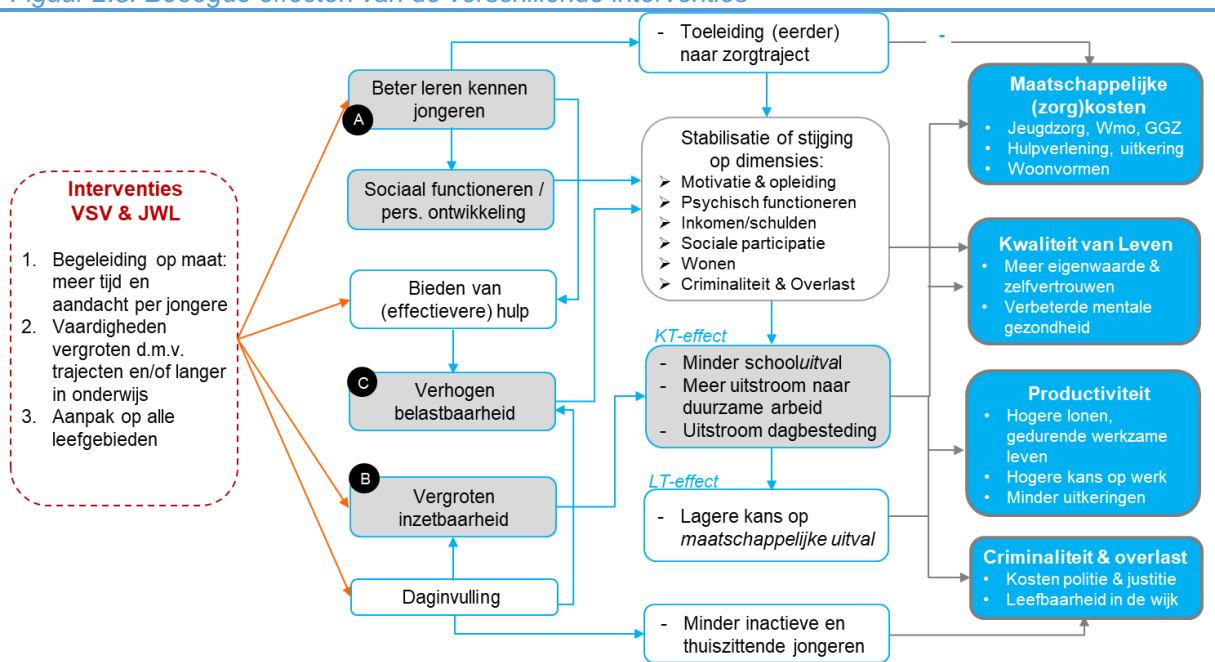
Figuur 2.3: Beoogde effecten van de verschillende interventies

Interventies
VSV & JWL

1. Begeleiding op maat: meer tijd en aandacht per jongere
2. Vaardigheden vergroten d.m.v. trajecten en/of langer in onderwijs
3. Aanpak op alle leefgebieden

A
Beter leren kennen jongeren

Sociaal functioneren / pers. ontwikkeling

Bieden van (effectievere) hulp

C
Verhogen belastbaarheid

B
Vergroten inzetbaarheid

Daginvulling

- Toeleiding (eerder) naar zorgtraject

-

Stabilisatie of stijging op dimensies:
➢ Motivatie & opleiding
➢ Psychisch functioneren
➢ Inkomen/schulden
➢ Sociale participatie
➢ Wonen
➢ Criminaliteit & Overlast

KT-effect
- Minder schooluitval
- Meer uitstroom naar duurzame arbeid
- Uitstroom dagbesteding

LT-effect
- Lagere kans op maatschappelijke uitval

- Minder inactieve en thuiszittende jongeren

Maatschappelijke (zorg)kosten
• Jeugdzorg, Wmo, GGZ
• Hulpverlening, uitkering
• Woonvormen

Kwaliteit van Leven
• Meer eigenwaarde & zelfvertrouwen
• Verbeterde mentale gezondheid

Productiviteit
• Hogere lonen, gedurende werkzame leven
• Hogere kans op werk
• Minder uitkeringen

Criminaliteit & overlast
• Kosten politie & justitie
• Leefbaarheid in de wijk